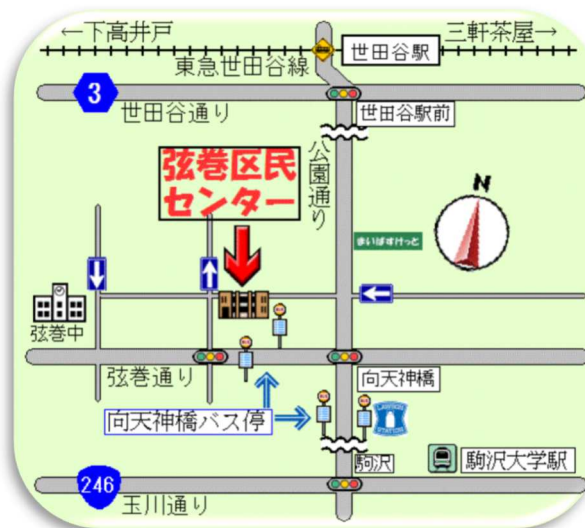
←下高井戸

三軒茶屋→

世田谷駅

東急世田谷線

3

世田谷通り

世田谷駅前

公園通り

弦巻区民センター

N

まいばすけっと

弦巻中

弦巻通り

向天神橋

向天神橋バス停

LAWSON STATION

駒沢

駒沢大学駅

246

玉川通り